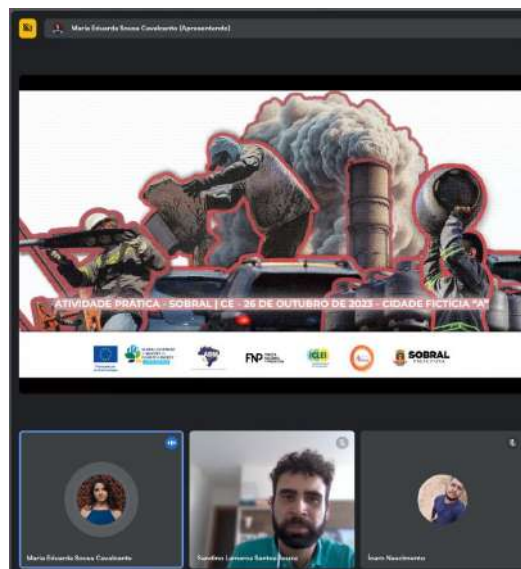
Maria Eduarda Sousa Cavalcante (Apresentando)

ATIVIDADE PRÁTICA - SOBRAL | CE - 26 DE OUTUBRO DE 2023 - CIDADE FICTÍCIA "A"

FNP

ICLEI

SOBRAL

Maria Eduarda Sousa Cavalcante

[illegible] Santos Sousa

Ivam Nascimento